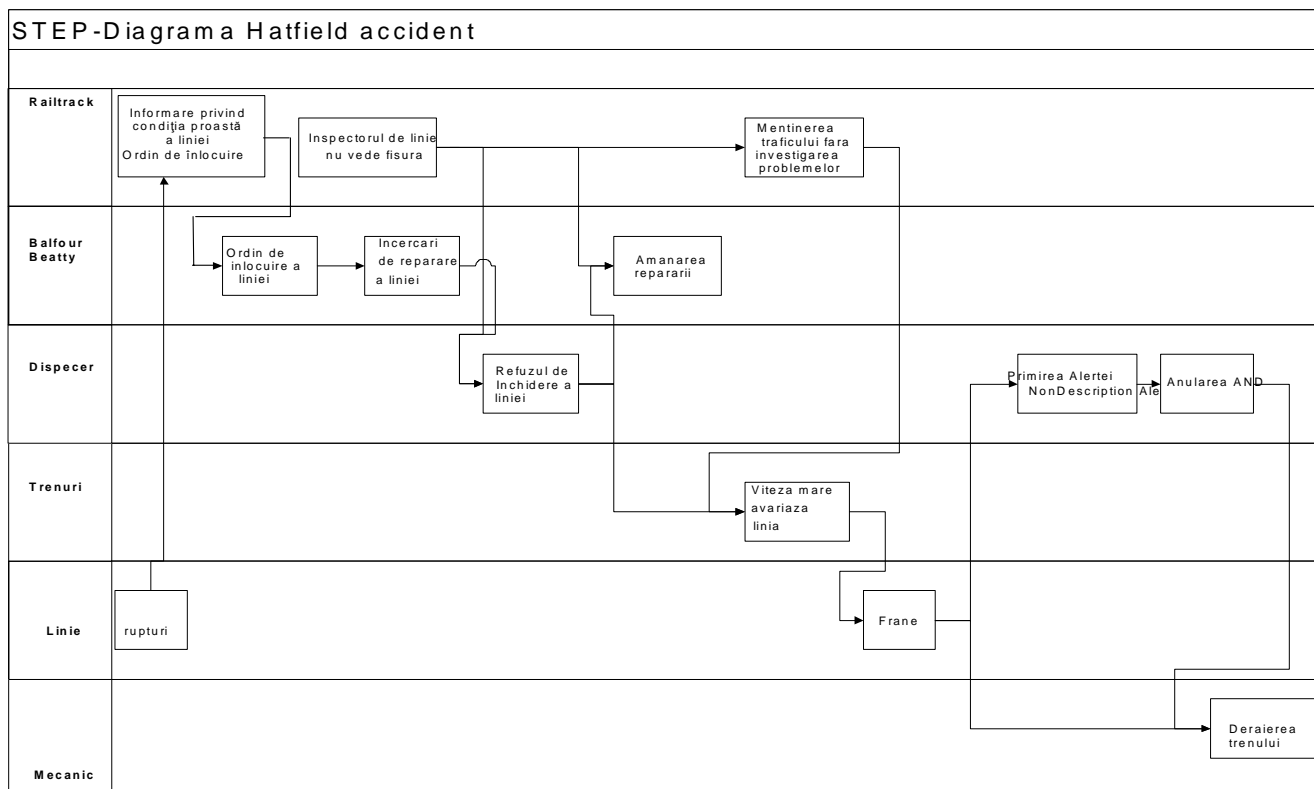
STEP-Diagrama Hatfield accident

Railtrack

Informare privind condiţia proastă a liniei
Ordin de înlocuire

Inspectorul de linie nu vede fisura

Mentinerea traficului fara investigarea problemelor

Balfour Beatty

Ordin de inlocuire a liniei

Incercari de reparare a liniei

Amanarea repararii

Dispecer

Refuzul de Inchidere a liniei

Primirea Alertei NonDescription Ale

Anularea AND

Trenuri

Viteza mare avariaza linia

Linie

rupturi

Frane

Mecanic

Deraierea trenului